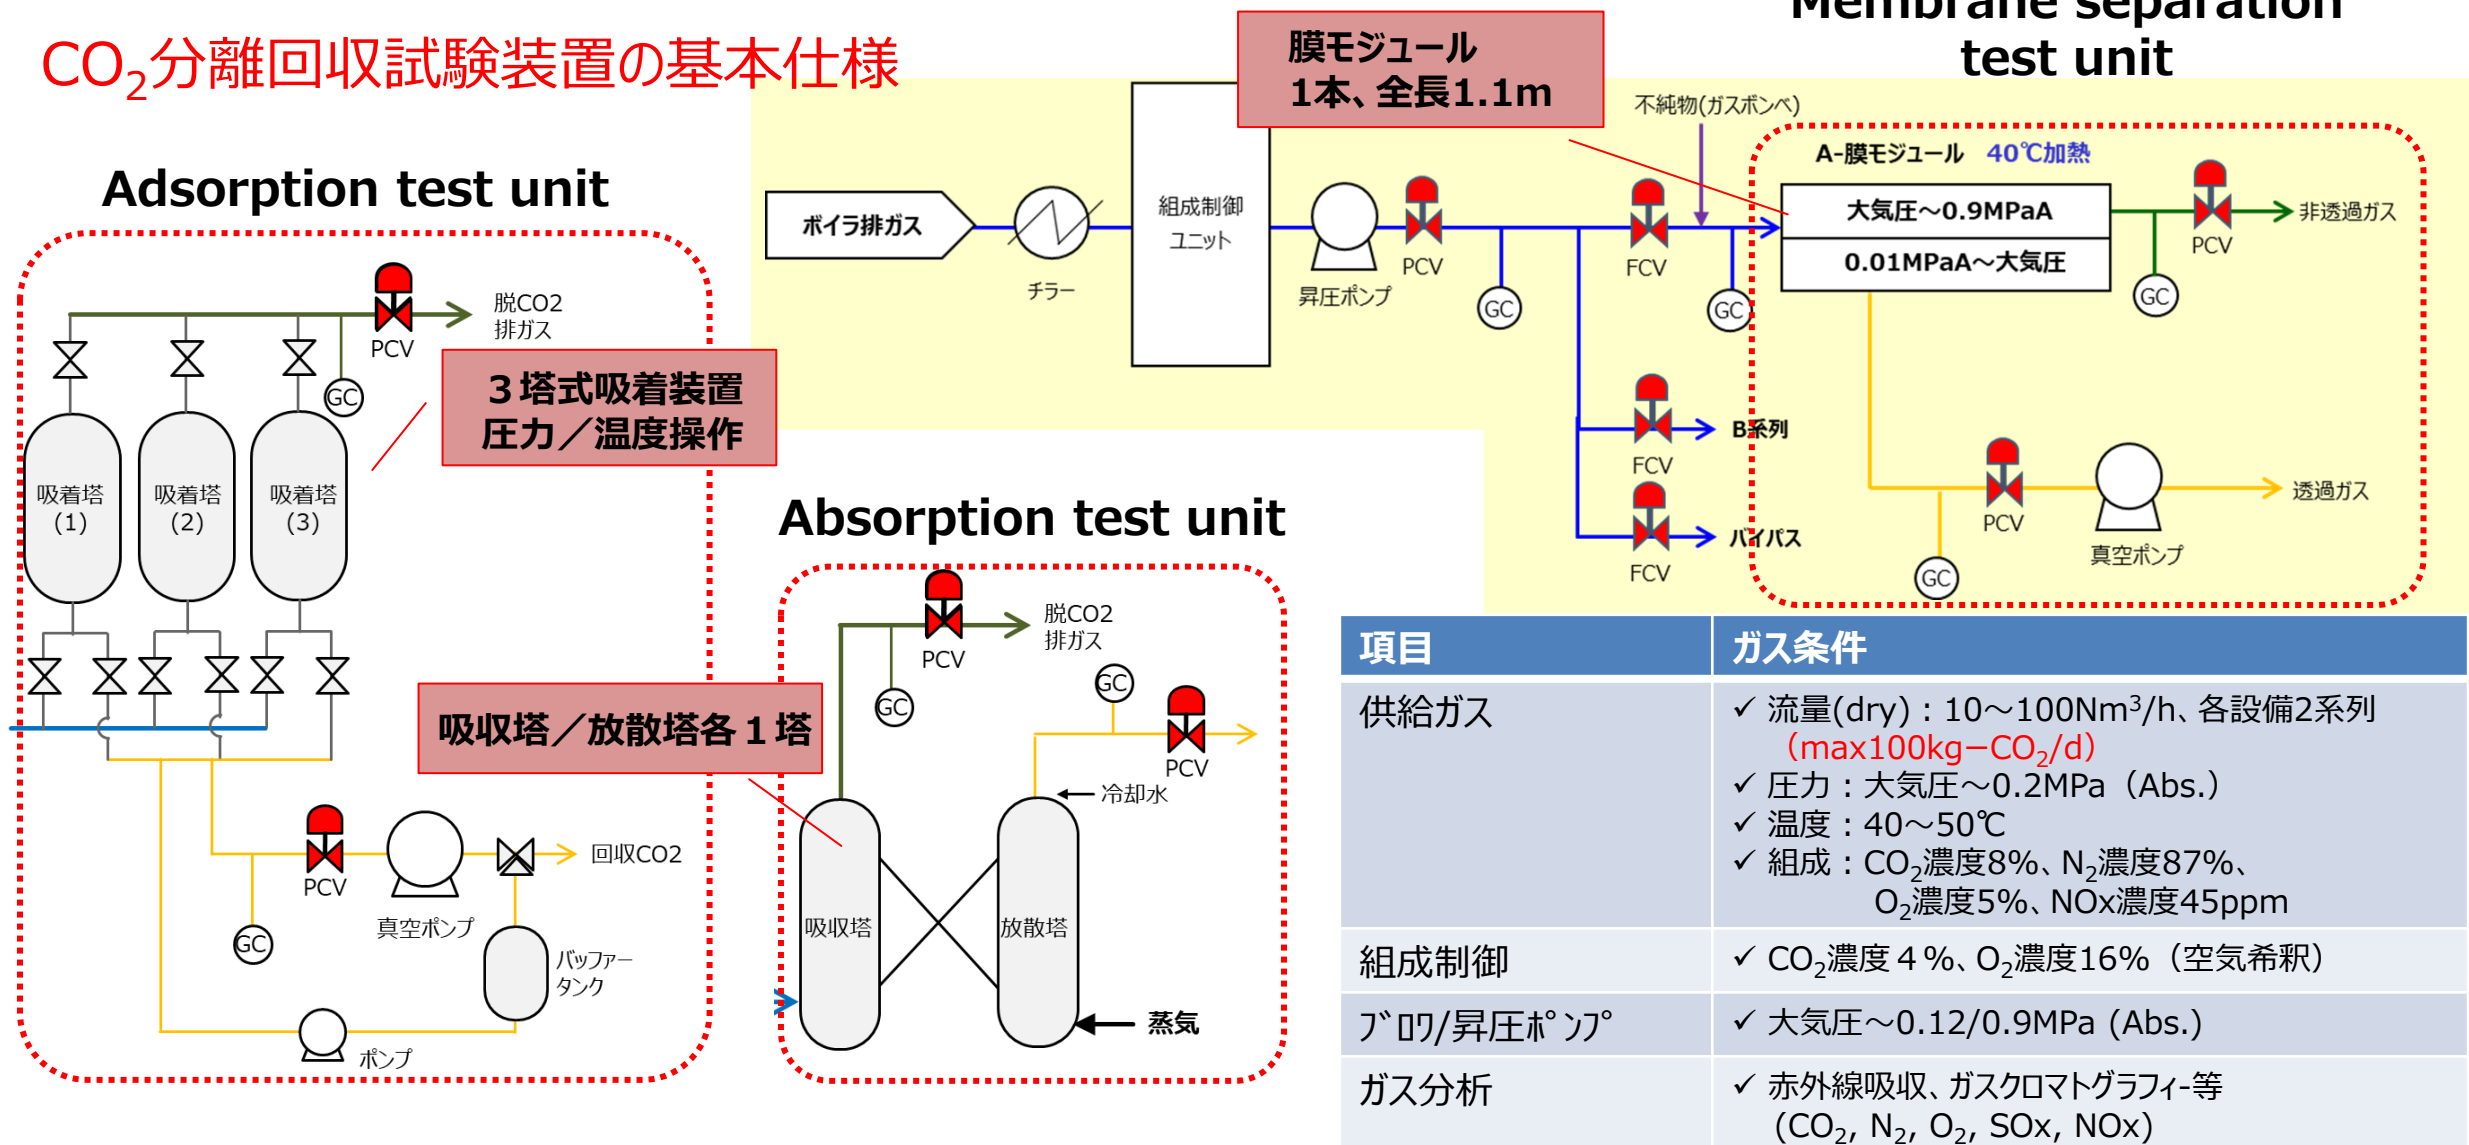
$CO_2$分離回収試験装置の基本仕様

Membrane separation test unit

膜モジュール
1本、全長1.1m

不純物(ガスボンベ)

A-膜モジュール 40℃加熱

ボイラ排ガス

チラー

組成制御ユニット

昇圧ポンプ

PCV

FCV

GC

GC

大気圧～0.9MPaA

0.01MPaA～大気圧

PCV

非透過ガス

GC

FCV

B系列

FCV

バイパス

PCV

真空ポンプ

透過ガス

GC

Adsorption test unit

PCV

脱CO2
排ガス

GC

３塔式吸着装置
圧力／温度操作

吸着塔
(1)

吸着塔
(2)

吸着塔
(3)

PCV

真空ポンプ

回収CO2

GC

バッファータンク

ポンプ

Absorption test unit

PCV

脱CO2
排ガス

GC

GC

PCV

吸収塔／放散塔各１塔

冷却水

吸収塔

放散塔

蒸気

| 項目 | ガス条件 |
|---|---|
| 供給ガス | ✓ 流量(dry)：10～100Nm³/h、各設備2系列 （max100kg−$CO_2$/d） ✓ 圧力：大気圧～0.2MPa（Abs.） ✓ 温度：40～50℃ ✓ 組成：$CO_2$濃度8%、$N_2$濃度87%、$O_2$濃度5%、NOx濃度45ppm |
| 組成制御 | ✓ $CO_2$濃度４%、$O_2$濃度16%（空気希釈） |
| ﾌﾞﾛﾜ/昇圧ﾎﾟﾝﾌﾟ | ✓ 大気圧～0.12/0.9MPa (Abs.) |
| ガス分析 | ✓ 赤外線吸収、ガスクロマトグラフィ-等 ($CO_2$, $N_2$, $O_2$, SOx, NOx) |